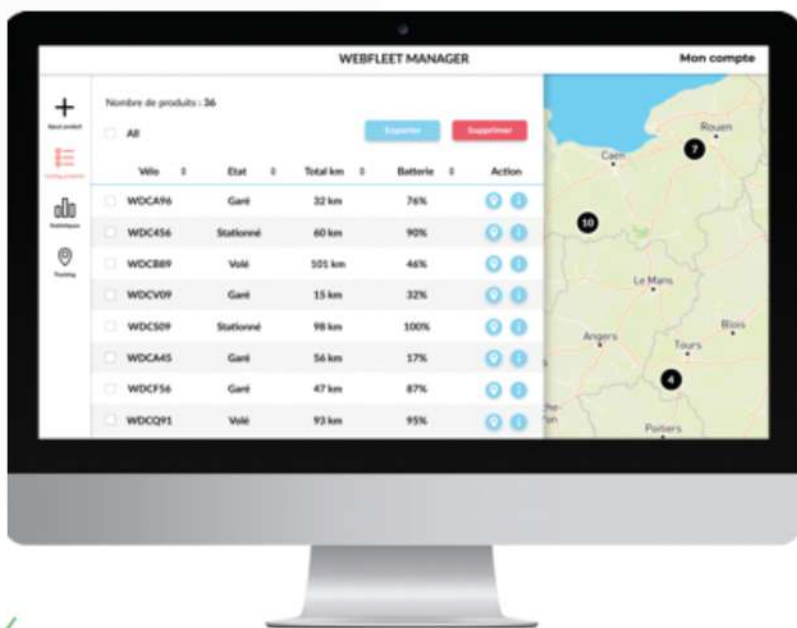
WEBFLEET MANAGER

Mon compte

Ajout produit
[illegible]
Statistiques
Tracking

Nombre de produits : 36

All

Exporter

Supprimer

| Vélo | Etat | Total km | Batterie | Action |
|---|---|---|---|---|
| WDCA96 | Garé | 32 km | 76% | |
| WDC456 | Stationné | 60 km | 90% | |
| WDCB89 | Volé | 101 km | 46% | |
| WDCV09 | Garé | 15 km | 32% | |
| WDCS09 | Stationné | 98 km | 100% | |
| WDCA45 | Garé | 56 km | 17% | |
| WDCF56 | Garé | 47 km | 87% | |
| WDCQ91 | Volé | 93 km | 95% | |

Rouen
Caen
7
10
Le Mans
Blois
Angers
Tours
4
Poitiers